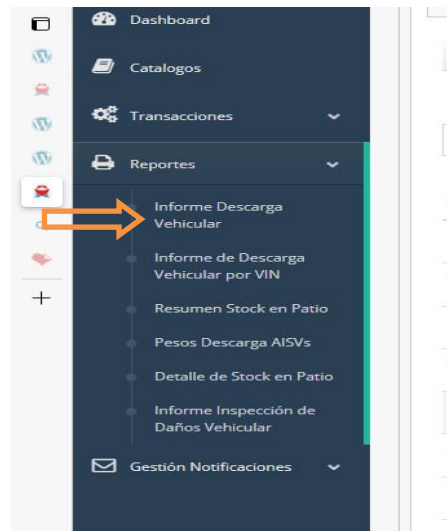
Dashboard

Catalogos

Transacciones

Reportes

Informe Descarga Vehicular

Informe de Descarga Vehicular por VIN

Resumen Stock en Patio

Pesos Descarga AISVs

Detalle de Stock en Patio

Informe Inspección de Daños Vehicular

Gestión Notificaciones

+